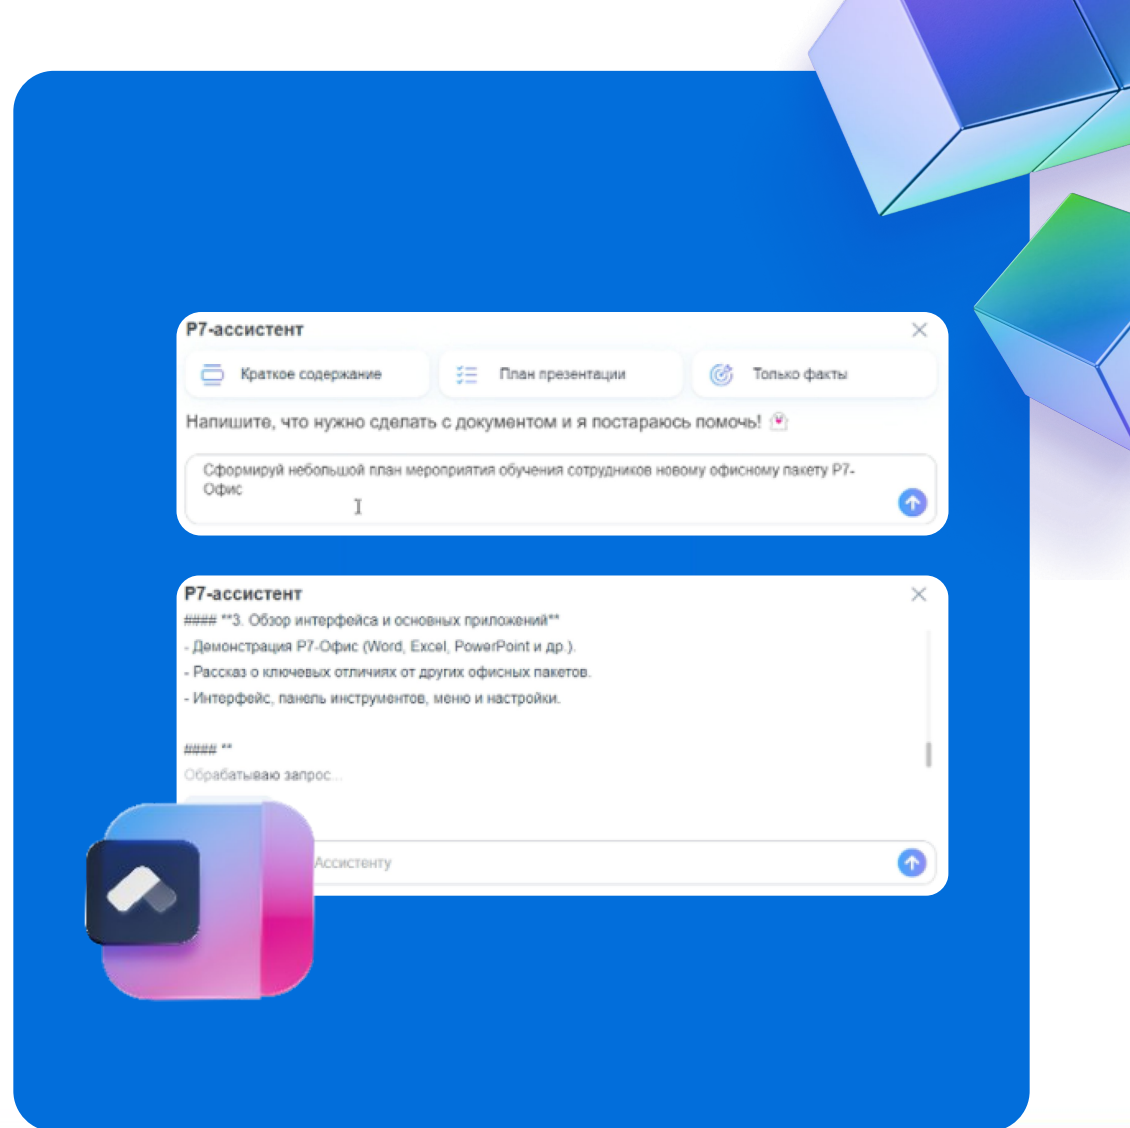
Р7-ассистент

Краткое содержание

План презентации

Только факты

Напишите, что нужно сделать с документом и я постараюсь помочь!

Сформируй небольшой план мероприятия обучения сотрудников новому офисному пакету Р7-Офис

Р7-ассистент

#### **3. Обзор интерфейса и основных приложений**

- Демонстрация Р7-Офис (Word, Excel, PowerPoint и др.).
- Рассказ о ключевых отличиях от других офисных пакетов.
- Интерфейс, панель инструментов, меню и настройки.

#### **

Обрабатываю запрос...

Ассистенту